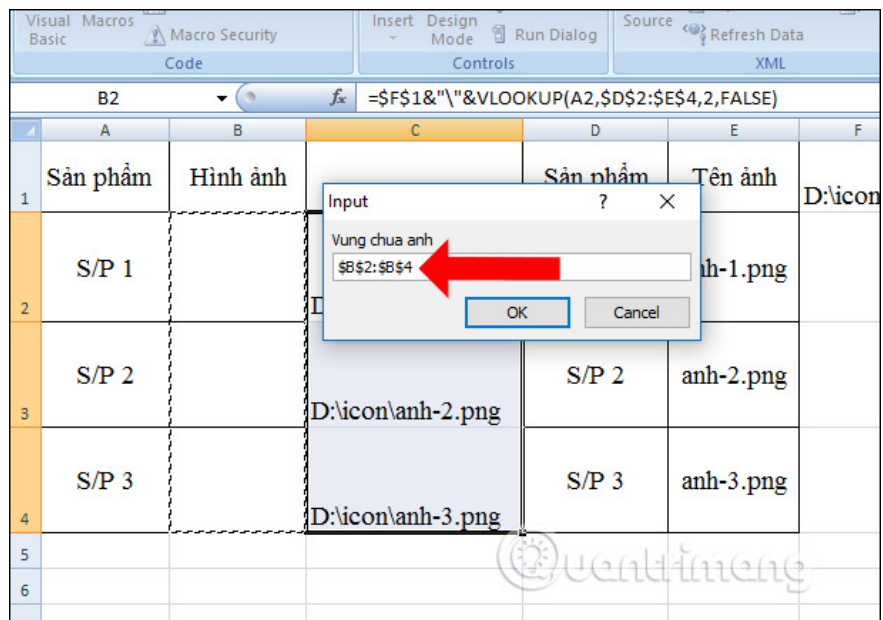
Visual Basic Macros Macro Security
Code
Insert Design Mode Run Dialog
Controls
Source Refresh Data
XML

B2 $f_x$ =$F$1&"\"&VLOOKUP(A2,$D$2:$E$4,2,FALSE)

| | A | B | C | D | E | F |
|---|---|---|---|---|---|---|
| 1 | Sản phẩm | Hình ảnh | | Sản phẩm | Tên ảnh | D:\icon |
| 2 | S/P 1 | | D | | nh-1.png | |
| 3 | S/P 2 | | D:\icon\anh-2.png | S/P 2 | anh-2.png | |
| 4 | S/P 3 | | D:\icon\anh-3.png | S/P 3 | anh-3.png | |
| 5 | | | | | | |
| 6 | | | | | | |

Input ? ×
Vung chua anh
$B$2:$B$4
OK Cancel

Quantrimang